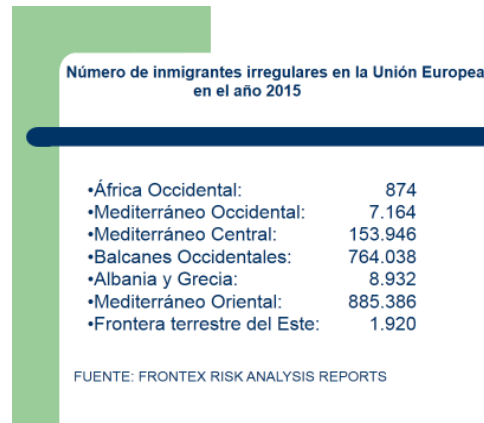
Número de inmigrantes irregulares en la Unión Europea en el año 2015

•África Occidental: 874
•Mediterráneo Occidental: 7.164
•Mediterráneo Central: 153.946
•Balcanes Occidentales: 764.038
•Albania y Grecia: 8.932
•Mediterráneo Oriental: 885.386
•Frontera terrestre del Este: 1.920

FUENTE: FRONTEX RISK ANALYSIS REPORTS